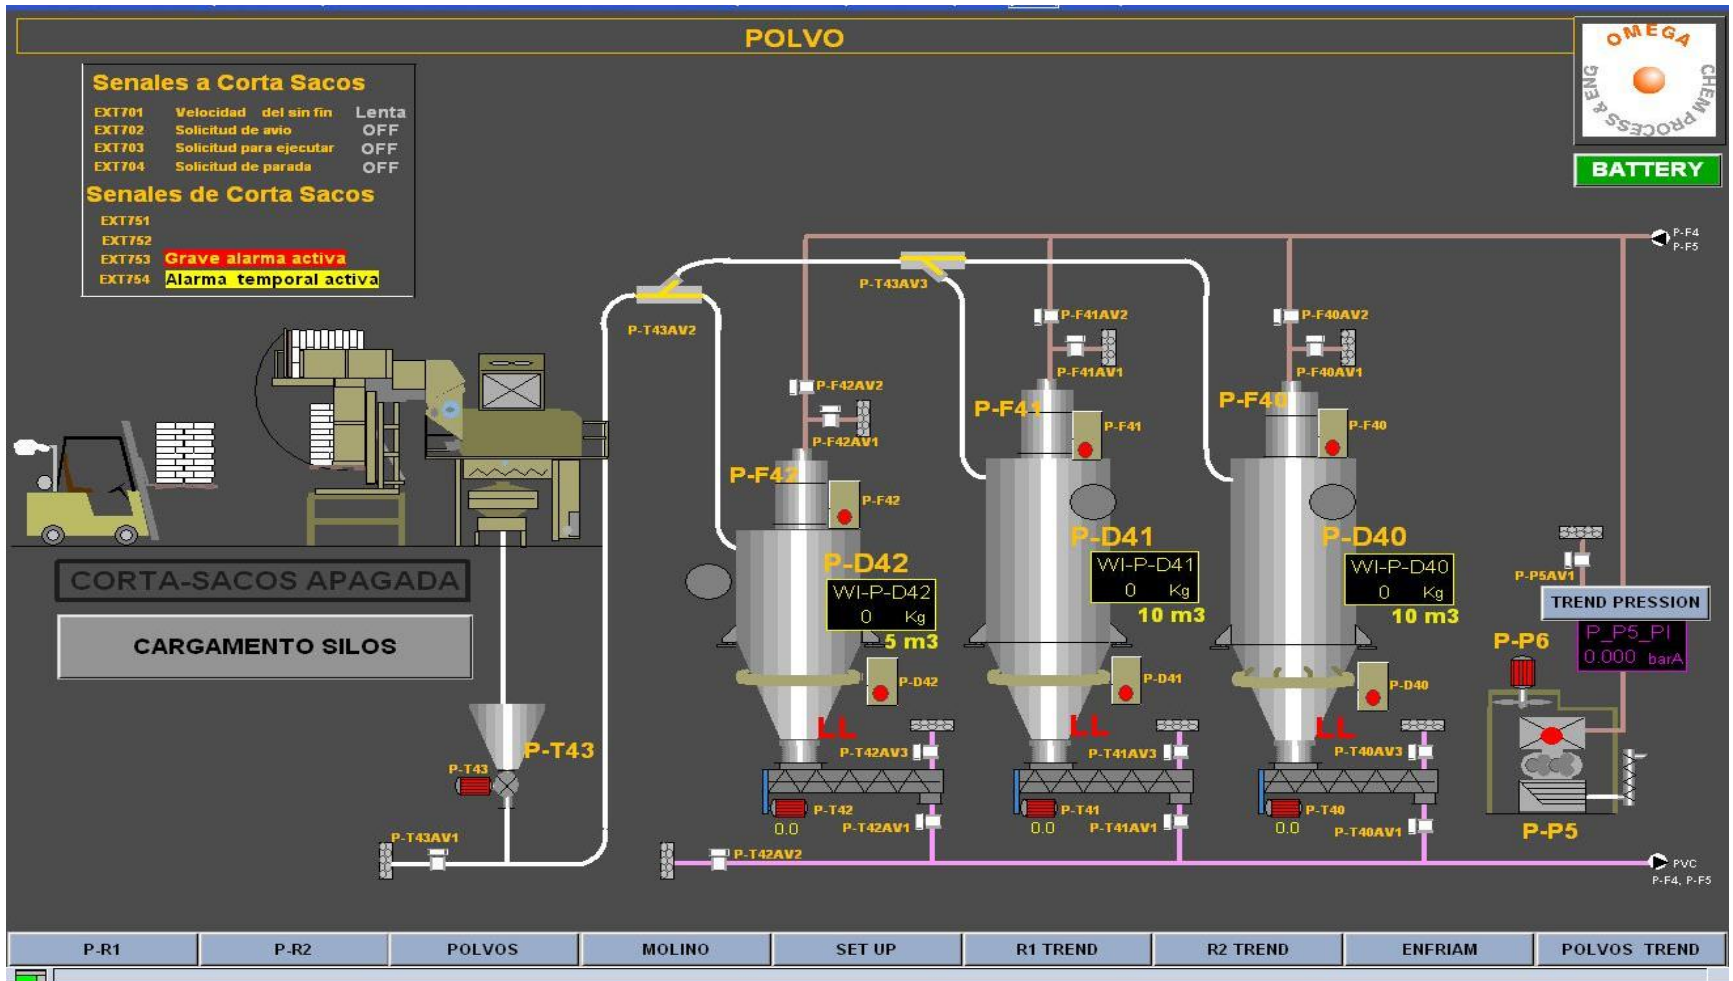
POLVO

OMEGA CHEM PROCESS & ENG

BATTERY

Senales a Corta Sacos

| | | |
|---|---|---|
| EXT701 | Velocidad del sin fin | Lenta |
| EXT702 | Solicitud de avio | OFF |
| EXT703 | Solicitud para ejecutar | OFF |
| EXT704 | Solicitud de parada | OFF |

Senales de Corta Sacos

EXT751
EXT752
EXT753 Grave alarma activa
EXT754 Alarma temporal activa

P-F4
P-F5

P-T43AV3
P-T43AV2
P-F41AV2
P-F40AV2
P-F41AV1
P-F40AV1
P-F42AV2
P-F42AV1
P-F41
P-F41
P-F40
P-F40
P-F42
P-F42

CORTA-SACOS APAGADA

CARGAMENTO SILOS

P-D42
WI-P-D42
0 Kg
5 m3
P-D41
WI-P-D41
0 Kg
10 m3
P-D40
WI-P-D40
0 Kg
10 m3

P-P5AV1
TREND PRESSION
P-P6
P_P5_PI
0.000 barA

P-D42
P-D41
P-D40
LL
LL
LL

P-T43
P-T43
P-T42AV3
P-T41AV3
P-T40AV3
P-T42
P-T41
P-T40
0.0
0.0
0.0
P-T42AV1
P-T41AV1
P-T40AV1
P-P5
P-T43AV1
P-T42AV2
PVC
P-F4, P-F5

P-R1 | P-R2 | POLVOS | MOLINO | SET UP | R1 TREND | R2 TREND | ENFRIAM | POLVOS TREND